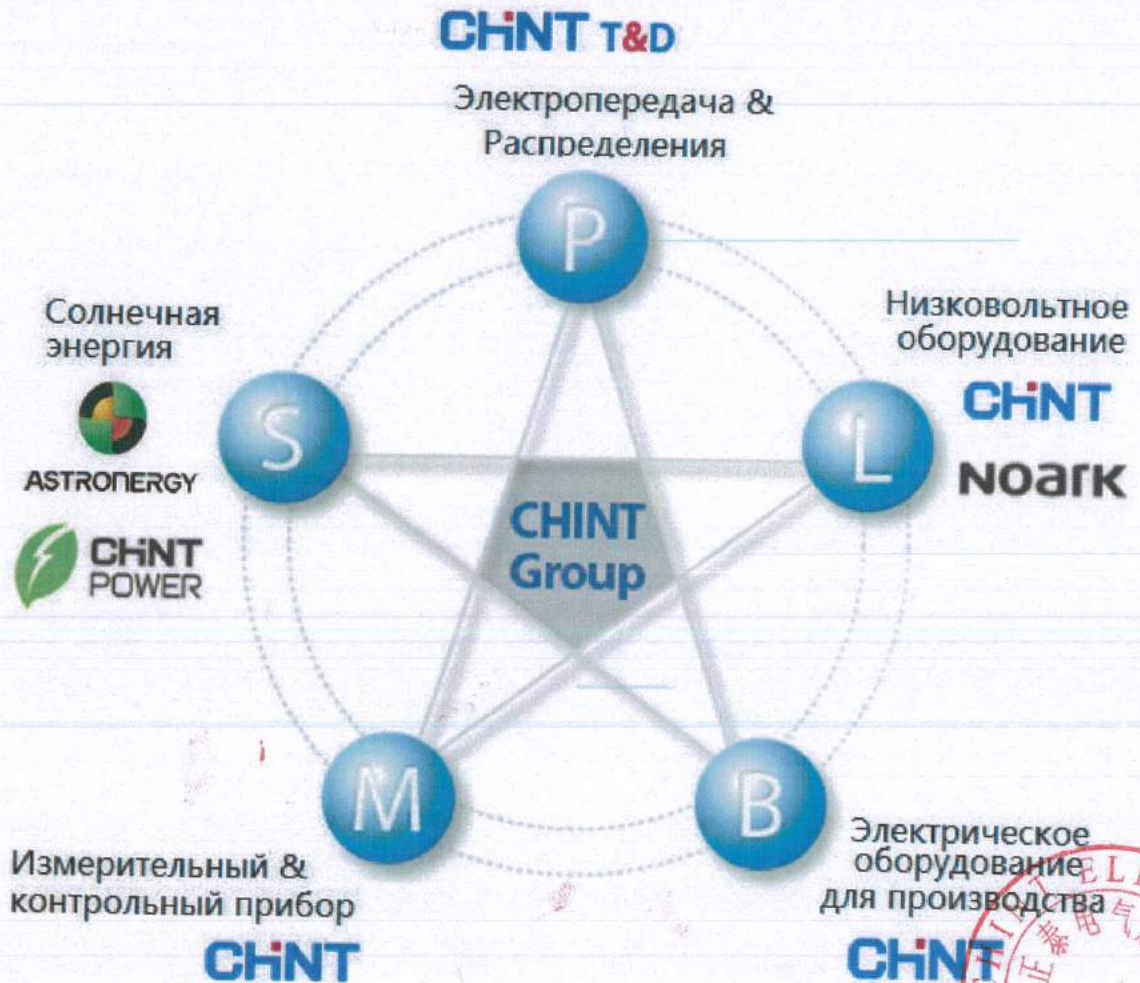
CHNT T&D

Электропередача & Распределения

P

Солнечная энергия

ASTRONERGY

CHNT POWER

S

Низковольтное оборудование

CHNT

NOARK

L

CHINT Group

M

B

Измерительный & контрольный прибор

CHNT

Электрическое оборудование для производства

CHNT

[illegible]